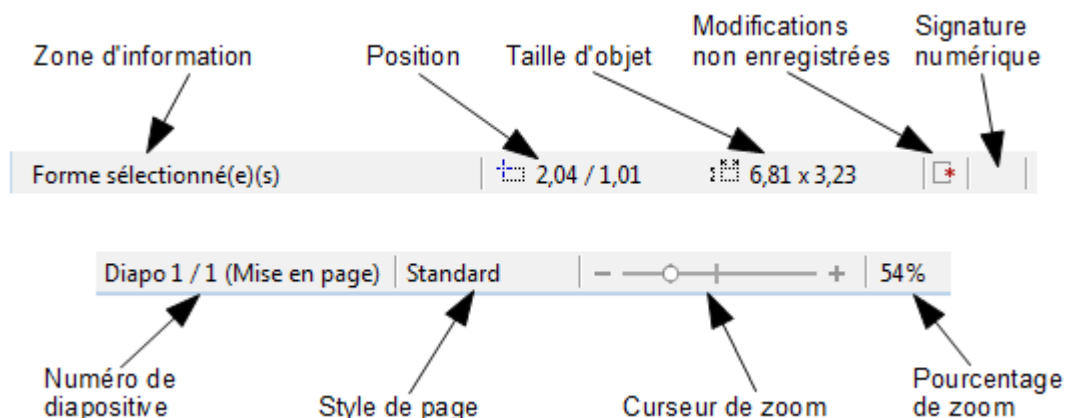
Zone d'information

Position

Taille d'objet

Modifications non enregistrées

Signature numérique

Forme sélectionné(e)(s)

2,04 / 1,01

6,81 x 3,23

Diapo 1 / 1 (Mise en page)

Standard

−

+

54%

Numéro de diapositive

Style de page

Curseur de zoom

Pourcentage de zoom